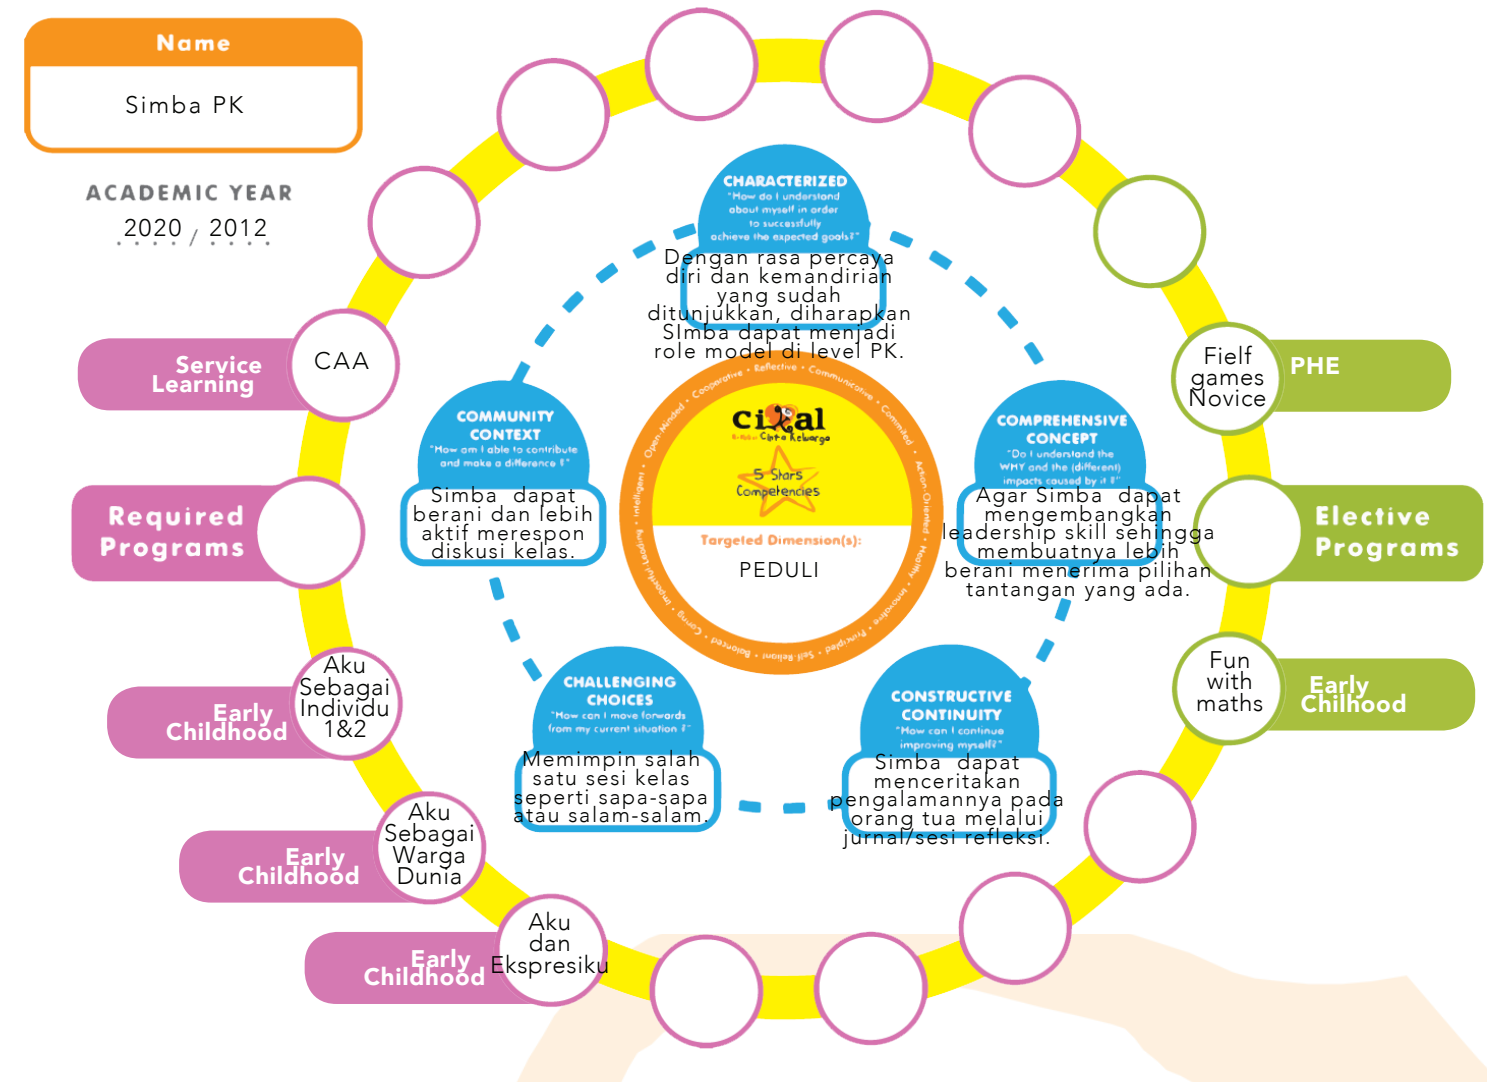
Name

Simba PK

ACADEMIC YEAR

2020 / 2012

CHARACTERIZED
"How do I understand about myself in order to successfully achieve the expected goals?"

Dengan rasa percaya diri dan kemandirian yang sudah ditunjukkan, diharapkan SImba dapat menjadi role model di level PK.

Service Learning

CAA

Fielf games Novice

PHE

COMMUNITY CONTEXT
"How am I able to contribute and make a difference ?"

Simba dapat berani dan lebih aktif merespon diskusi kelas.

Cikal
Cinta Keluarga

5 Stars Competencies

Targeted Dimension(s):

PEDULI

COMPREHENSIVE CONCEPT
"Do I understand the WHY and the (different) impacts caused by it ?"

Agar Simba dapat mengembangkan leadership skill sehingga membuatnya lebih berani menerima pilihan tantangan yang ada.

Required Programs

Elective Programs

Early Childhood

Aku Sebagai Individu 1&2

Fun with maths

Early Chilhood

CHALLENGING CHOICES
"How can I move forwards from my current situation ?"

Memimpin salah satu sesi kelas seperti sapa-sapa atau salam-salam.

CONSTRUCTIVE CONTINUITY
"How can I continue improving myself?"

Simba dapat menceritakan pengalamannya pada orang tua melalui jurnal/sesi refleksi.

Early Childhood

Aku Sebagai Warga Dunia

Early Childhood

Aku dan Ekspresiku